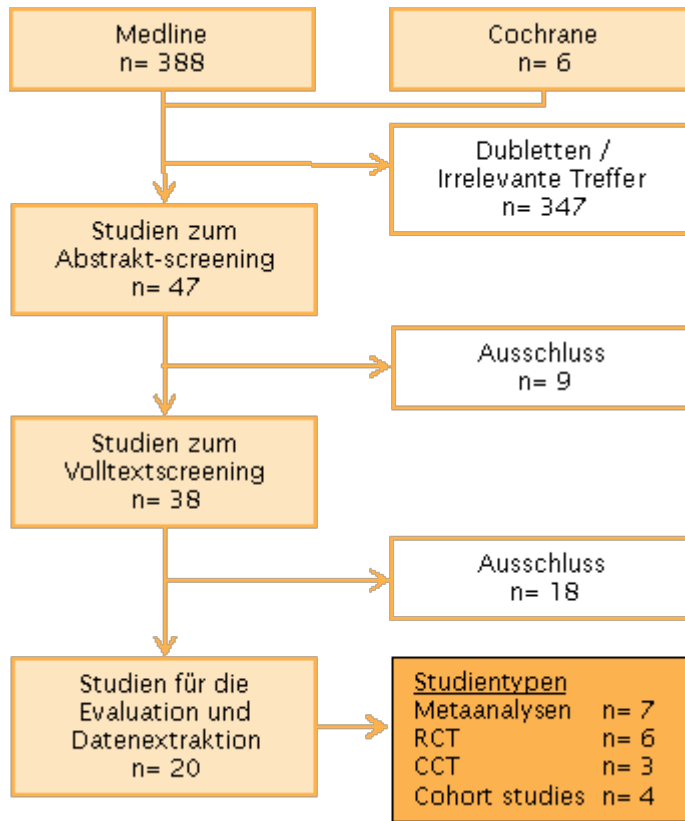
Medline
n= 388

Cochrane
n= 6

Dubletten / Irrelevante Treffer
n= 347

Studien zum Abstrakt-screening
n= 47

Ausschluss
n= 9

Studien zum Volltextscreening
n= 38

Ausschluss
n= 18

Studien für die Evaluation und Datenextraktion
n= 20

Studientypen
Metaanalysen n= 7
RCT n= 6
CCT n= 3
Cohort studies n= 4